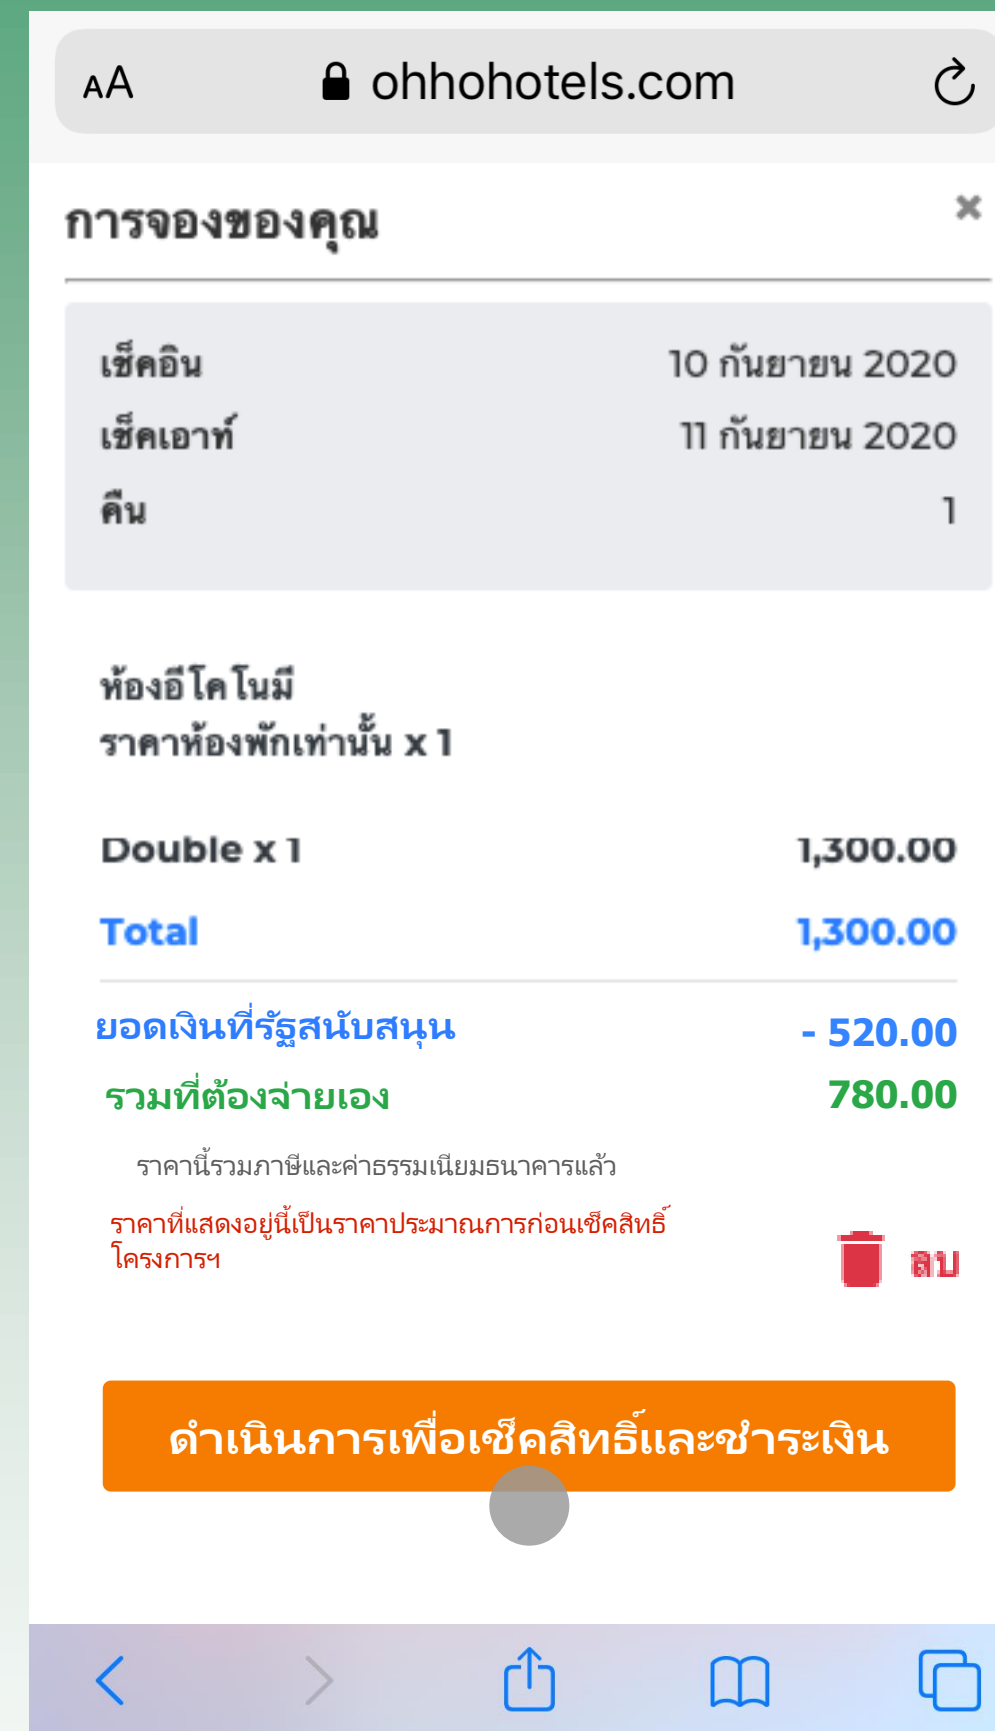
AA ohhohotels.com

การจองของคุณ

×

| เช็คอิน | 10 กันยายน 2020 |
|---|---|
| เช็คเอาท์ | 11 กันยายน 2020 |
| คืน | 1 |

ห้องอีโคโนมี
ราคาห้องพักเท่านั้น x 1

Double x 1 1,300.00

Total 1,300.00

ยอดเงินที่รัฐสนับสนุน - 520.00

รวมที่ต้องจ่ายเอง 780.00

ราคานี้รวมภาษีและค่าธรรมเนียมธนาคารแล้ว

ราคาที่แสดงอยู่นี้เป็นราคาประมาณการก่อนเช็คสิทธิ์โครงการฯ

ลบ

ดำเนินการเพื่อเช็คสิทธิ์และชำระเงิน